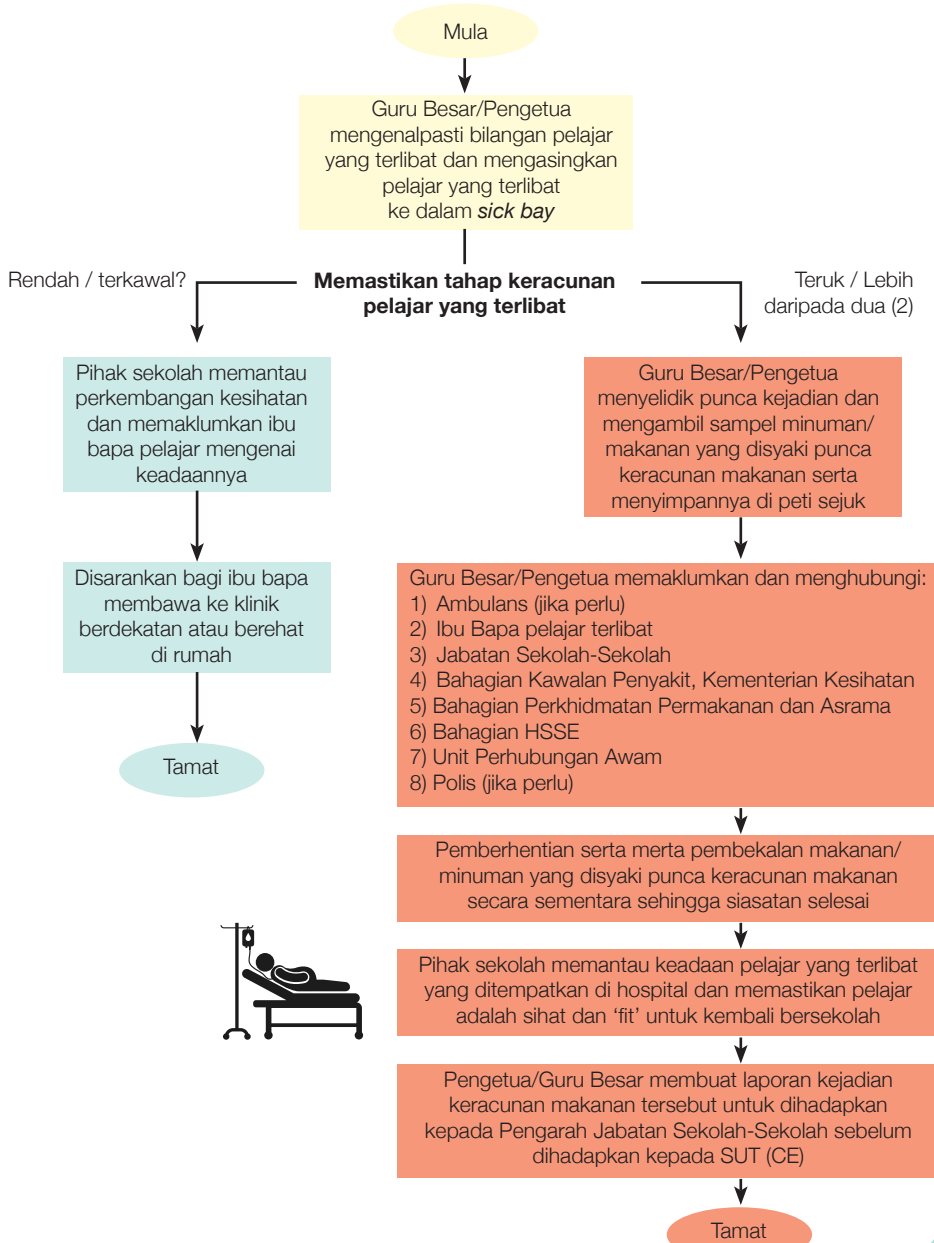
Mula

Guru Besar/Pengetua mengenalpasti bilangan pelajar yang terlibat dan mengasingkan pelajar yang terlibat ke dalam *sick bay*

Rendah / terkawal?

**Memastikan tahap keracunan pelajar yang terlibat**

Teruk / Lebih daripada dua (2)

Pihak sekolah memantau perkembangan kesihatan dan memaklumkan ibu bapa pelajar mengenai keadaannya

Disarankan bagi ibu bapa membawa ke klinik berdekatan atau berehat di rumah

Tamat

Guru Besar/Pengetua menyelidik punca kejadian dan mengambil sampel minuman/ makanan yang disyaki punca keracunan makanan serta menyimpannya di peti sejuk

Guru Besar/Pengetua memaklumkan dan menghubungi:
1) Ambulans (jika perlu)
2) Ibu Bapa pelajar terlibat
3) Jabatan Sekolah-Sekolah
4) Bahagian Kawalan Penyakit, Kementerian Kesihatan
5) Bahagian Perkhidmatan Permakanan dan Asrama
6) Bahagian HSSE
7) Unit Perhubungan Awam
8) Polis (jika perlu)

Pemberhentian serta merta pembekalan makanan/ minuman yang disyaki punca keracunan makanan secara sementara sehingga siasatan selesai

Pihak sekolah memantau keadaan pelajar yang terlibat yang ditempatkan di hospital dan memastikan pelajar adalah sihat dan ‘fit’ untuk kembali bersekolah

Pengetua/Guru Besar membuat laporan kejadian keracunan makanan tersebut untuk dihadapkan kepada Pengarah Jabatan Sekolah-Sekolah sebelum dihadapkan kepada SUT (CE)

Tamat